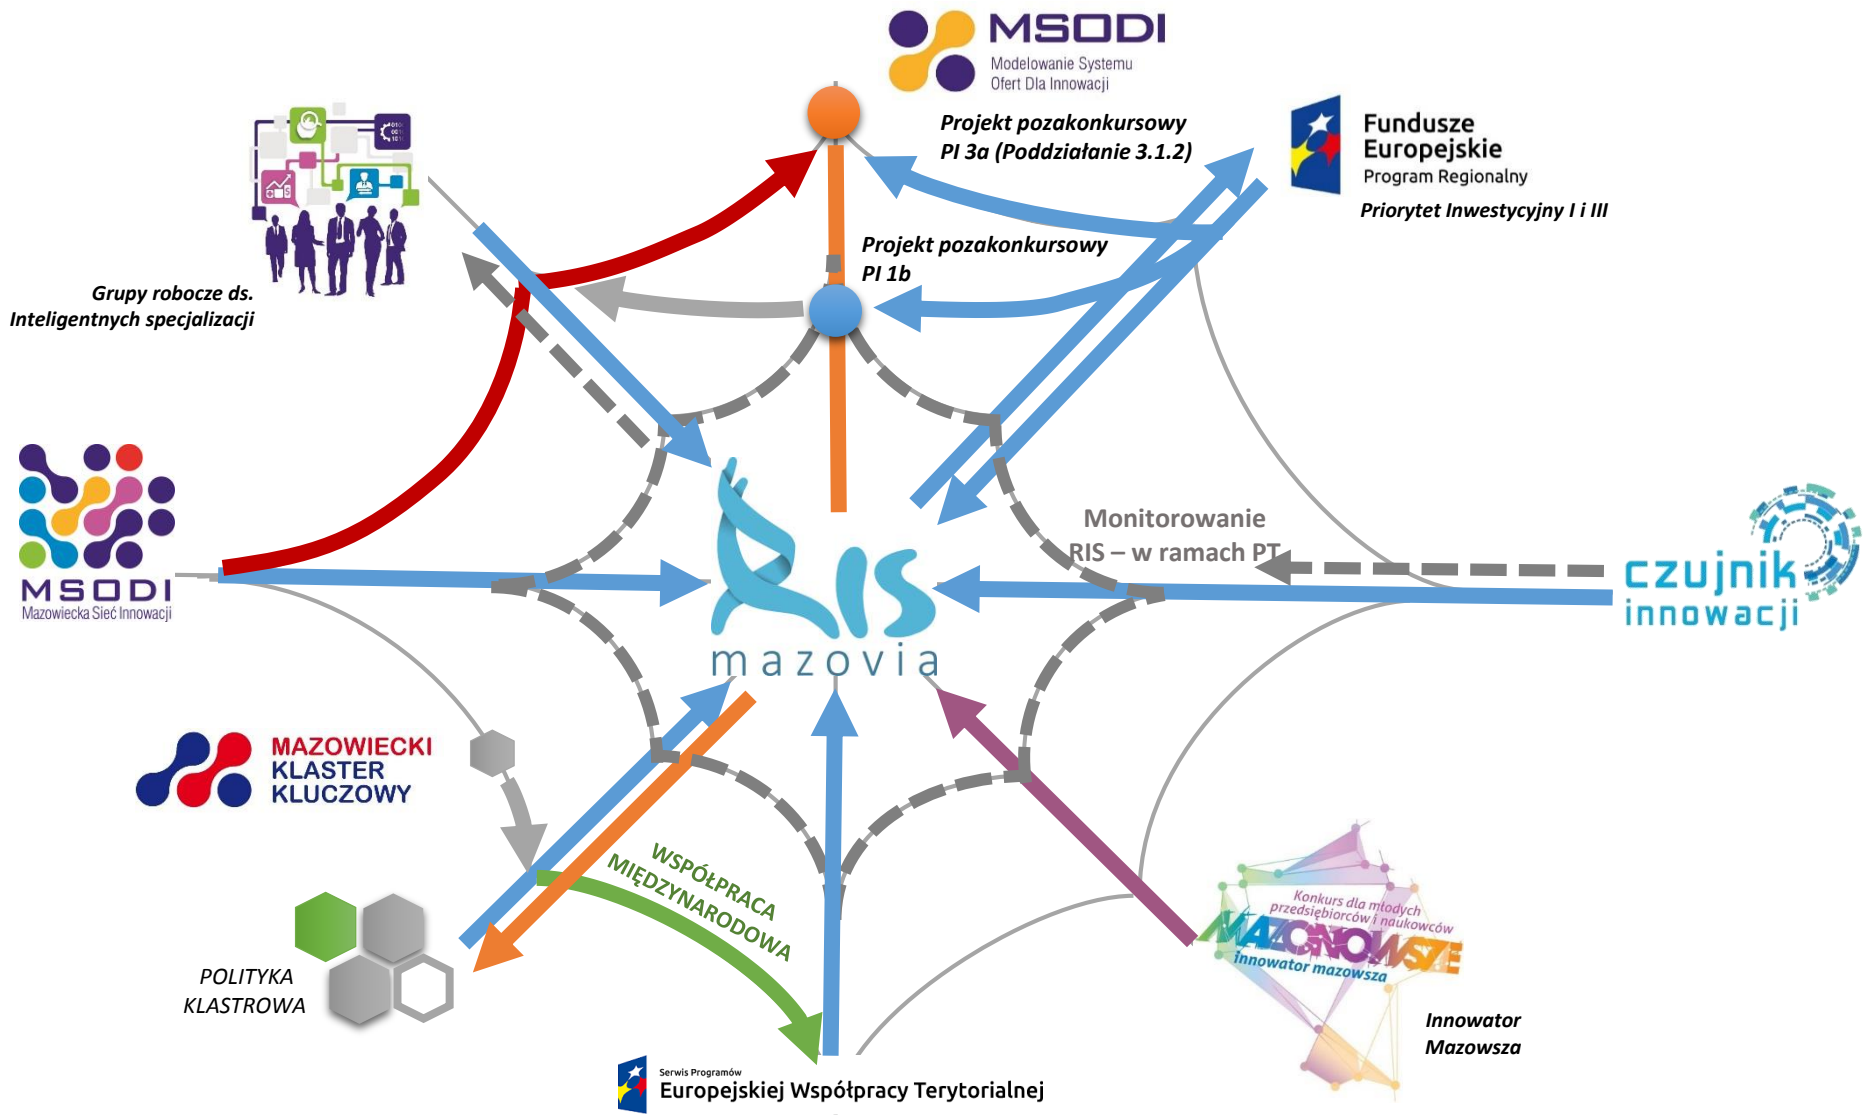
MSODI
Modelowanie Systemu Ofert Dla Innowacji

Projekt pozakonkursowy
PI 3a (Poddziałanie 3.1.2)

Fundusze Europejskie
Program Regionalny

Priorytet Inwestycyjny I i III

Projekt pozakonkursowy
PI 1b

Grupy robocze ds.
Inteligentnych specjalizacji

MSODI
Mazowiecka Sieć Innowacji

Monitorowanie
RIS – w ramach PT

RIS
mazovia

czujnik
innowacji

MAZOWIECKI
KLASTER
KLUCZOWY

WSPÓŁPRACA
MIĘDZYNARODOWA

POLITYKA
KLASTROWA

Konkurs dla młodych przedsiębiorców i naukowców
MAZOWSZE
innowator mazowsza

Innowator
Mazowsza

Serwis Programów
Europejskiej Współpracy Terytorialnej